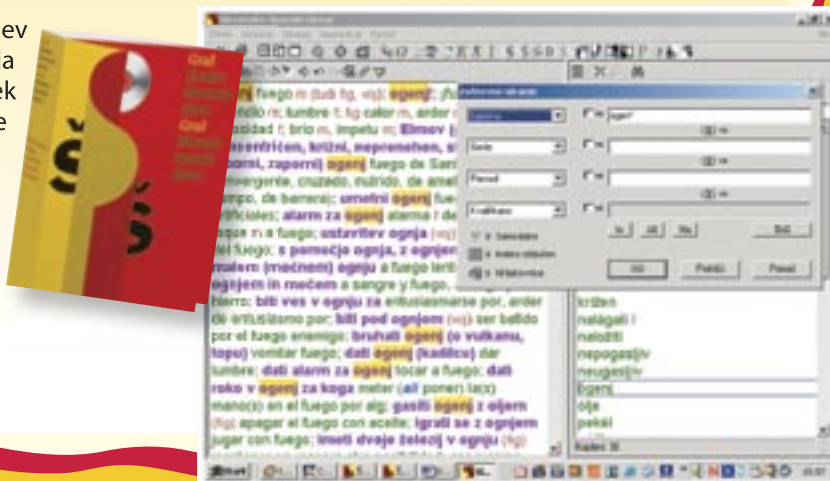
ev
a
ek
e

Grad
Grad

Zahtevno iskanje

Iztočnica
Sede
Prevod
Kvalifikator

ogen*

In
Ali
Ne

Išči

V Samostalnik
Izrazi iztočnic
Ali funkcija

OK
Počisti
Prekliči

ogenj m fuego m (tudi fig. vsj); ogenj: (fig.) ardor m; lumbre f; fig calor m, ardor m; vivacidad f; brio m, ímpetu m; Elmov ogenj; koncentričen, križni, neprenehen, sipajoči ogenj, zaporni ogenj fuego de San Telmo; convergente, cruzado, nutrido, de ametralladora, de barrera; umetni ogenj fuegos artificiales; alarm za ogenj alarma f de fuego; ustavitev ognja; s pomočjo ognja, z ognjem; malem (mečnem) ognju a fuego lento; ognjem in mečem a sangre y fuego; biti ves v ognju za entusiasmarse por, arder de entusiasmo por; biti pod ognjem ser batido por el fuego enemigo; bruhati ogenj (o vulkanu, topu) vomitar fuego; dati ogenj (kadilcu) dar lumbre; dati alarm za ogenj tocar a fuego; dati roko v ogenj za koga meter (al poner) la(s) mano(s) en el fuego por alg; gasiti ogenj z oljem (fig) apagar el fuego con aceite; igrati se z ognjem jugar con fuego; imeti dvaje železij v ognju (fig)

križen
nalágati i
nelodíti
nepogasljiv
neugasljiv
ogenj
olje
pekel

Najdeno: 36

Start